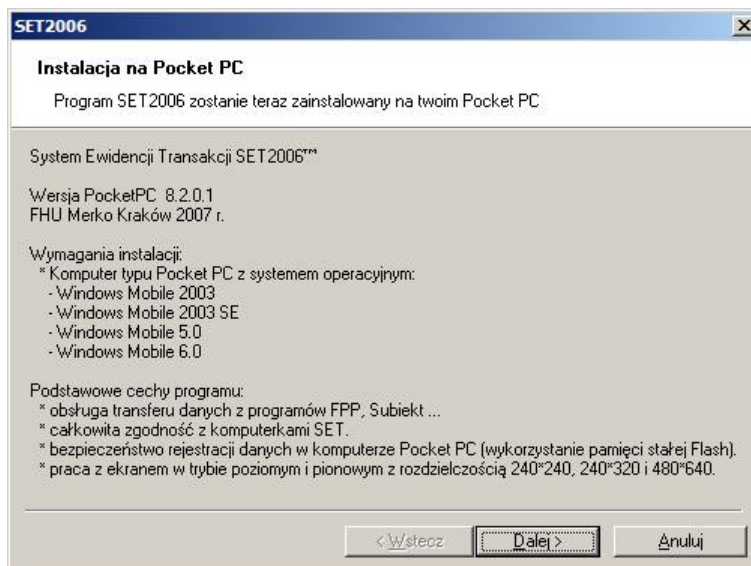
SET2006

×

Instalacja na Pocket PC

Program SET2006 zostanie teraz zainstalowany na twoim Pocket PC

System Ewidencji Transakcji SET2006™

Wersja PocketPC 8.2.0.1
FHU Merko Kraków 2007 r.

Wymagania instalacji:
* Komputer typu Pocket PC z systemem operacyjnym:
- Windows Mobile 2003
- Windows Mobile 2003 SE
- Windows Mobile 5.0
- Windows Mobile 6.0

Podstawowe cechy programu:
* obsługa transferu danych z programów FPP, Subiekt ...
* całkowita zgodność z komputerkami SET.
* bezpieczeństwo rejestracji danych w komputerze Pocket PC (wykorzystanie pamięci stałej Flash).
* praca z ekranem w trybie poziomym i pionowym z rozdzielczością 240*240, 240*320 i 480*640.

< Wstecz

Dalej >

Anuluj